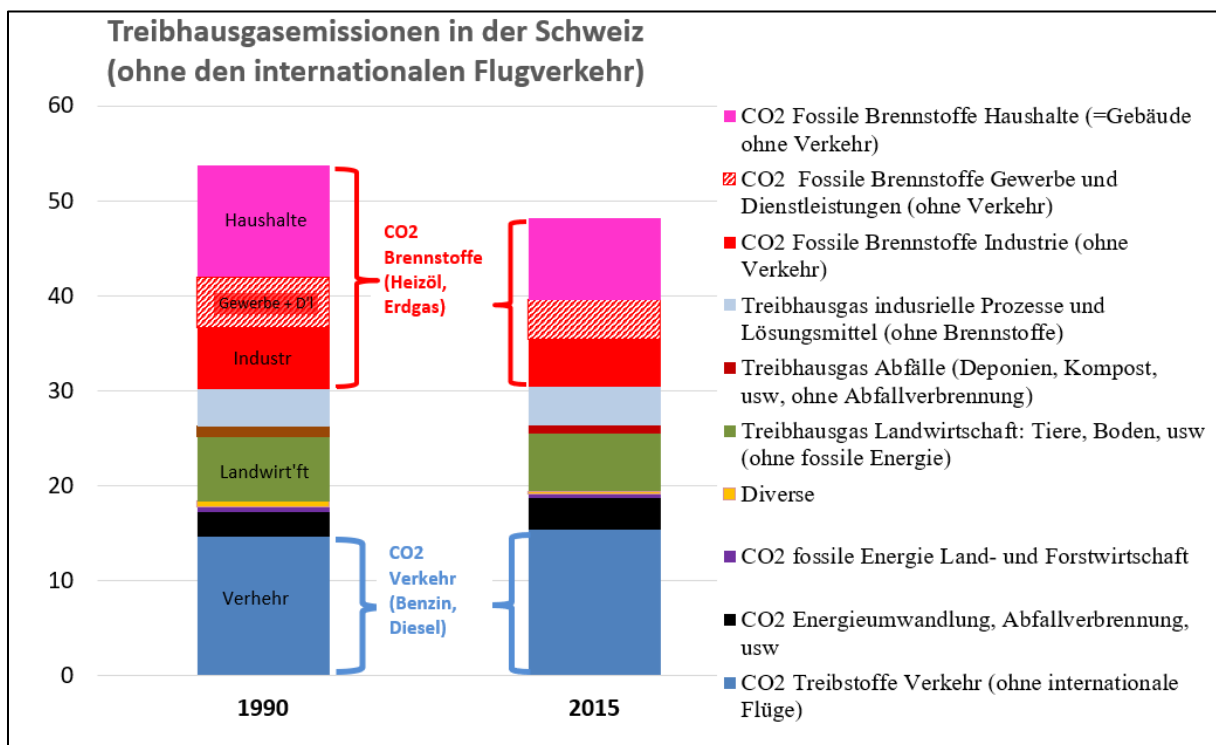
Treibhausgasemissionen in der Schweiz (ohne den internationalen Flugverkehr)

60
50
40
30
20
10
0

Haushalte
Gewerbe + D'l
Industr
Landwirt'ft
Verhehr

CO2 Brennstoffe (Heizöl, Erdgas)

CO2 Verkehr (Benzin, Diesel)

1990
2015

CO2 Fossile Brennstoffe Haushalte (=Gebäude ohne Verkehr)
CO2 Fossile Brennstoffe Gewerbe und Dienstleistungen (ohne Verkehr)
CO2 Fossile Brennstoffe Industrie (ohne Verkehr)
Treibhausgas indusrielle Prozesse und Lösungsmittel (ohne Brennstoffe)
Treibhausgas Abfälle (Deponien, Kompost, usw, ohne Abfallverbrennung)
Treibhausgas Landwirtschaft: Tiere, Boden, usw (ohne fossile Energie)
Diverse
CO2 fossile Energie Land- und Forstwirtschaft
CO2 Energieumwandlung, Abfallverbrennung, usw
CO2 Treibstoffe Verkehr (ohne internationale Flüge)